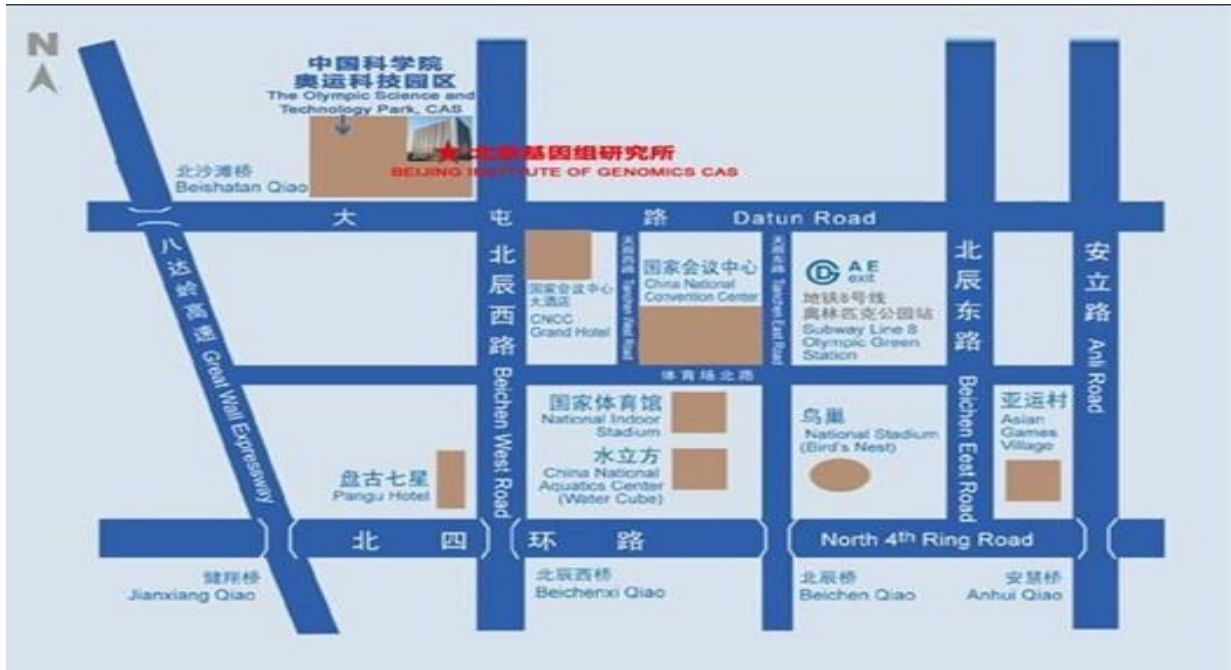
N

中国科学院
奥运科技园区
The Olympic Science and Technology Park, CAS

北京基因组研究所
BEIJING INSTITUTE OF GENOMICS CAS

北沙滩桥
Beishatan Qiao

大 屯 路 Datun Road

八达岭高速 Great Wall Expressway

北辰西路 Beichen West Road

国家会议中心大酒店
CNCC Grand Hotel

天辰西路 Tianchen West Road

国家会议中心
China National Convention Center

天辰东路 Tianchen East Road

A E exit

地铁8号线
奥林匹克公园站
Subway Line 8 Olympic Green Station

北辰东路 Beichen East Road

安立路 Anli Road

体育场北路

国家体育馆
National Indoor Stadium

水立方
China National Aquatics Center (Water Cube)

鸟巢
National Stadium (Bird's Nest)

亚运村
Asian Games Village

盘古七星
Pangu Hotel

北 四 环 路 North 4th Ring Road

健翔桥
Jianxiang Qiao

北辰西桥
Beichenxi Qiao

北辰桥
Beichen Qiao

安慧桥
Anhui Qiao